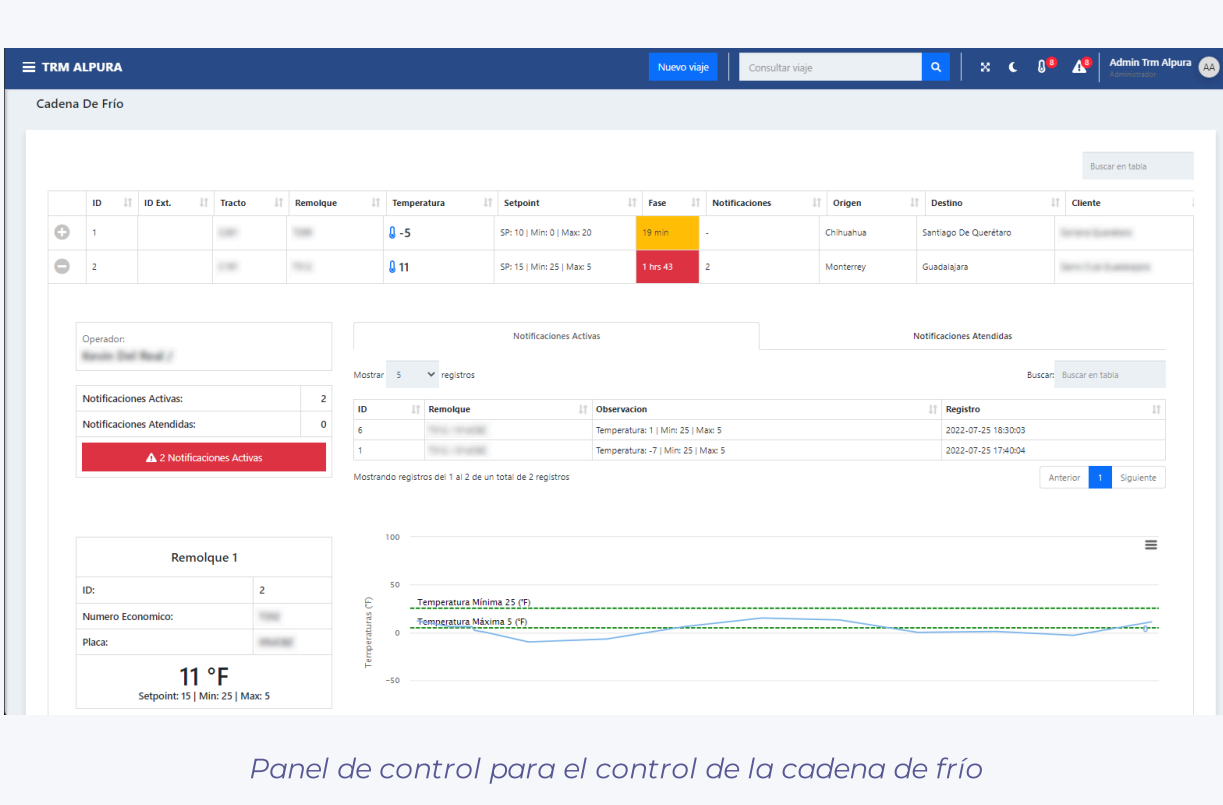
TRM ALPURA

Nuevo viaje

Consultar viaje

8 8

Admin Trm Alpura
Administrador

AA

Cadena De Frío

Buscar en tabla

| | ID | ID Ext. | Tracto | Remolque | Temperatura | Setpoint | Fase | Notificaciones | Origen | Destino | Cliente |
|---|---|---|---|---|---|---|---|---|---|---|---|
| | 1 | | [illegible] | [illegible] | -5 | SP: 10 \| Min: 0 \| Max: 20 | 19 min | - | Chihuahua | Santiago De Querétaro | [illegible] |
| | 2 | | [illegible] | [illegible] | 11 | SP: 15 \| Min: 25 \| Max: 5 | 1 hrs 43 | 2 | Monterrey | Guadalajara | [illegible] |

Operador:
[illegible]

| Notificaciones Activas: | 2 |
|---|---|
| Notificaciones Atendidas: | 0 |

2 Notificaciones Activas

Notificaciones Activas

Notificaciones Atendidas

Mostrar 5 registros

Buscar: Buscar en tabla

| ID | Remolque | Observacion | Registro |
|---|---|---|---|
| 6 | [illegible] | Temperatura: 1 \| Min: 25 \| Max: 5 | 2022-07-25 18:30:03 |
| 1 | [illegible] | Temperatura: -7 \| Min: 25 \| Max: 5 | 2022-07-25 17:40:04 |

Mostrando registros del 1 al 2 de un total de 2 registros

Anterior 1 Siguiente

Remolque 1

| ID: | 2 |
|---|---|
| Numero Economico: | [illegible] |
| Placa: | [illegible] |

11 °F
Setpoint: 15 | Min: 25 | Max: 5

100
50
0
−50
Temperaturas (°F)
Temperatura Mínima 25 (°F)
Temperatura Máxima 5 (°F)

Panel de control para el control de la cadena de frío